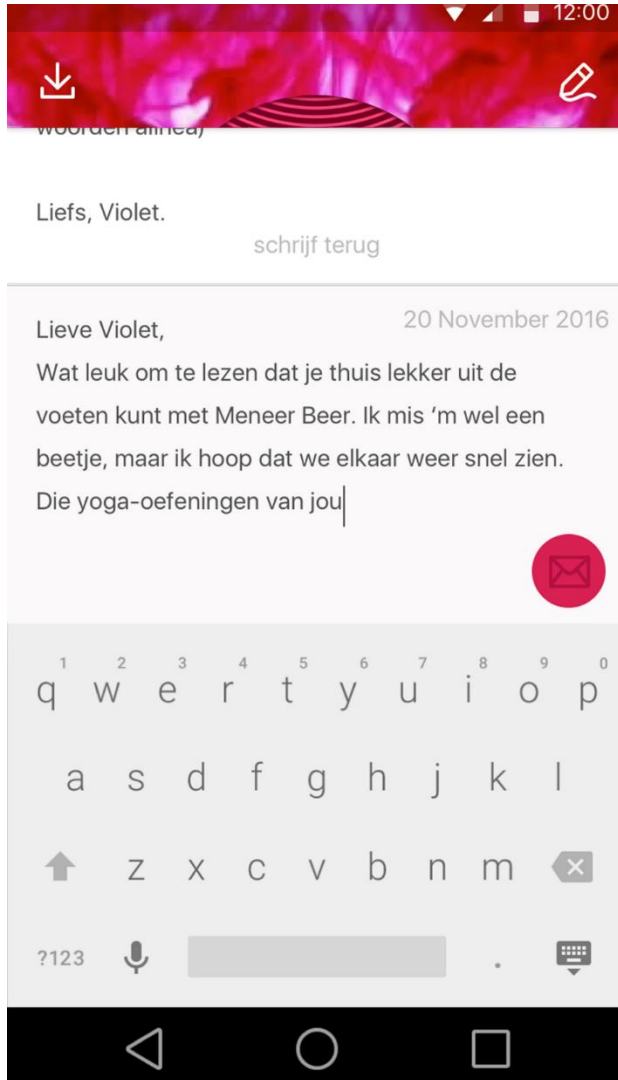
12:00

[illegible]

Liefs, Violet.

schrijf terug

20 November 2016

Lieve Violet,
Wat leuk om te lezen dat je thuis lekker uit de voeten kunt met Meneer Beer. Ik mis 'm wel een beetje, maar ik hoop dat we elkaar weer snel zien. Die yoga-oefeningen van jou

1 2 3 4 5 6 7 8 9 0
q w e r t y u i o p
a s d f g h j k l
z x c v b n m
?123 .